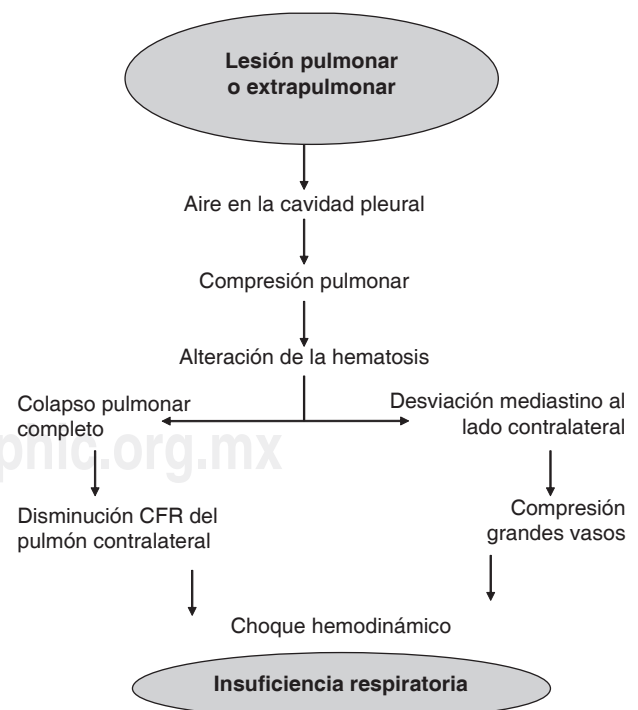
Lesión pulmonar o extrapulmonar

Aire en la cavidad pleural

Compresión pulmonar

Alteración de la hematosis

Colapso pulmonar completo

Desviación mediastino al lado contralateral

phic.org.mx

Disminución CFR del pulmón contralateral

Compresión grandes vasos

Choque hemodinámico

Insuficiencia respiratoria